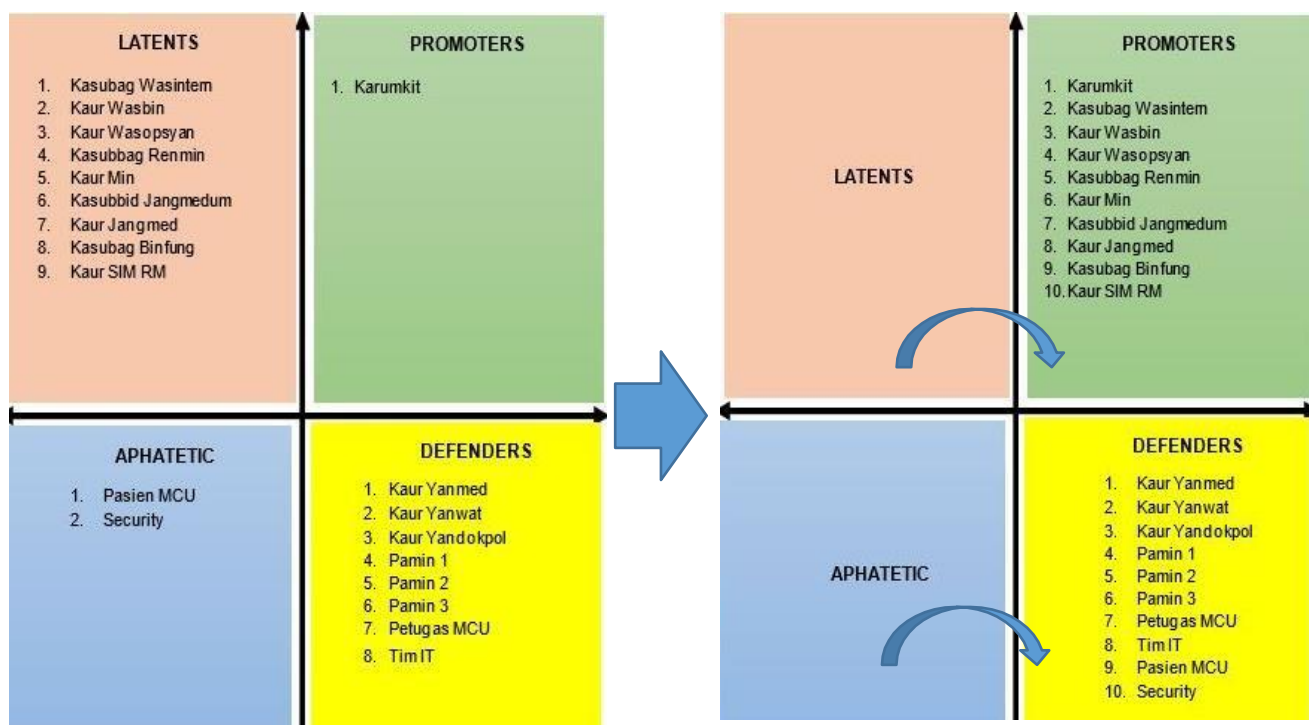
LATENTS

1. Kasubag Wasintem
2. Kaur Wasbin
3. Kaur Wasopsyan
4. Kasubbag Renmin
5. Kaur Min
6. Kasubbid Jangmedum
7. Kaur Jangmed
8. Kasubag Binfung
9. Kaur SIM RM

PROMOTERS

1. Karumkit

APHATETIC

1. Pasien MCU
2. Security

DEFENDERS

1. Kaur Yanmed
2. Kaur Yanwat
3. Kaur Yandokpol
4. Pamin 1
5. Pamin 2
6. Pamin 3
7. Petugas MCU
8. Tim IT

LATENTS

PROMOTERS

1. Karumkit
2. Kasubag Wasintem
3. Kaur Wasbin
4. Kaur Wasopsyan
5. Kasubbag Renmin
6. Kaur Min
7. Kasubbid Jangmedum
8. Kaur Jangmed
9. Kasubag Binfung
10. Kaur SIM RM

APHATETIC

DEFENDERS

1. Kaur Yanmed
2. Kaur Yanwat
3. Kaur Yandokpol
4. Pamin 1
5. Pamin 2
6. Pamin 3
7. Petugas MCU
8. Tim IT
9. Pasien MCU
10. Security